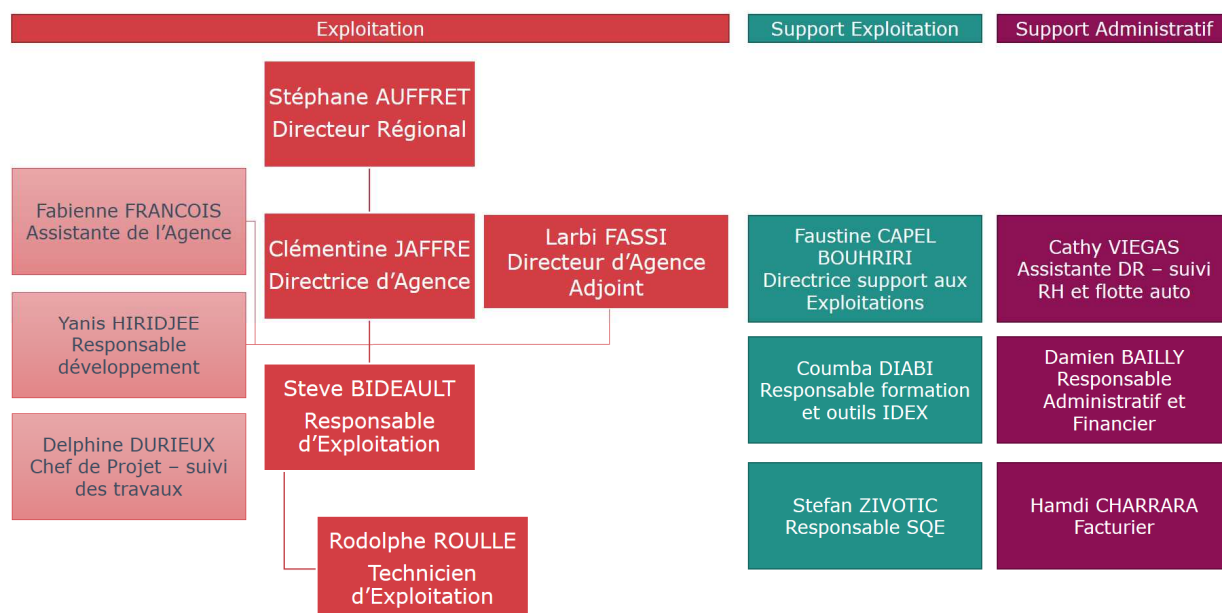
Exploitation

Support Exploitation

Support Administratif

Stéphane AUFFRET
Directeur Régional

Fabienne FRANCOIS
Assistante de l'Agence

Clémentine JAFFRE
Directrice d'Agence

Larbi FASSI
Directeur d'Agence
Adjoint

Yanis HIRIDJEE
Responsable
développement

Steve BIDEAULT
Responsable
d'Exploitation

Delphine DURIEUX
Chef de Projet – suivi
des travaux

Rodolphe ROULLE
Technicien
d'Exploitation

Faustine CAPEL
BOUHRIRI
Directrice support aux
Exploitations

Coumba DIABI
Responsable formation
et outils IDEX

Stefan ZIVOTIC
Responsable SQE

Cathy VIEGAS
Assistante DR – suivi
RH et flotte auto

Damien BAILLY
Responsable
Administratif et
Financier

Hamdi CHARRARA
Facturier